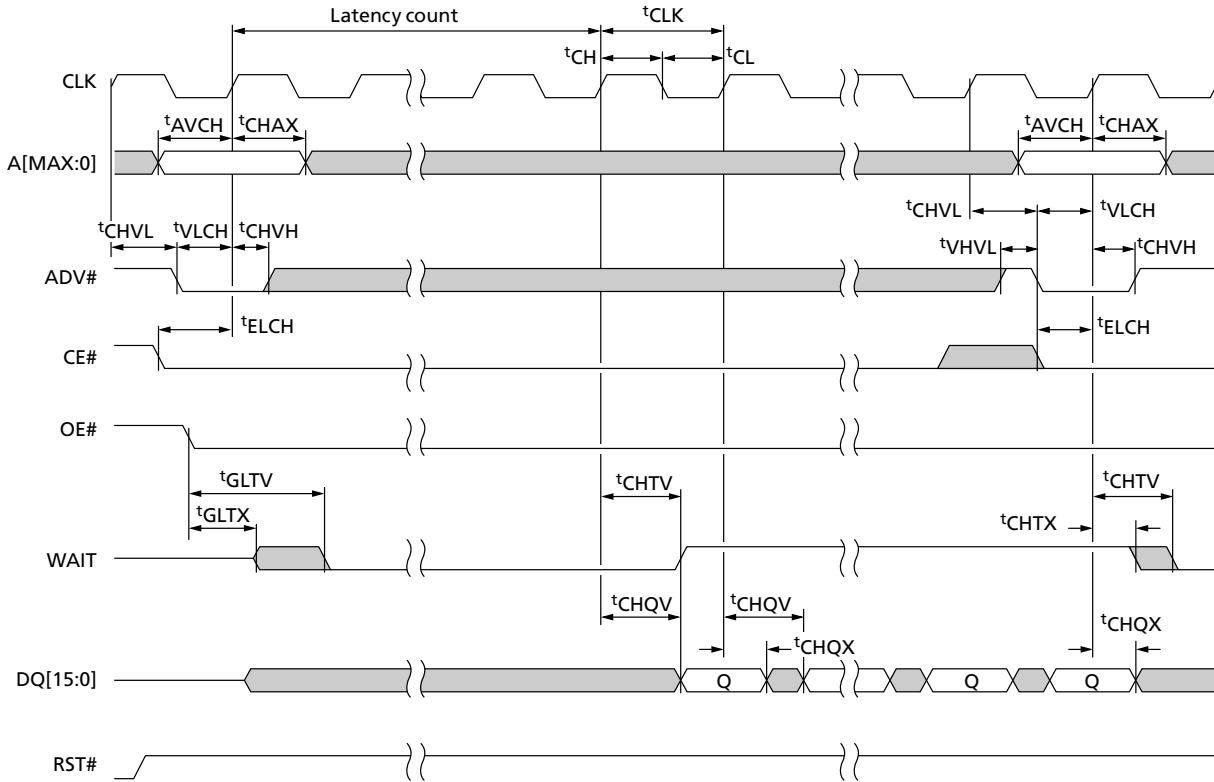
Latency count
$^{t}$CLK
$^{t}$CH
$^{t}$CL
CLK
$^{t}$AVCH
$^{t}$CHAX
$^{t}$AVCH
$^{t}$CHAX
A[MAX:0]
$^{t}$CHVL
$^{t}$VLCH
$^{t}$CHVL
$^{t}$VLCH
$^{t}$CHVH
$^{t}$VHVL
$^{t}$CHVH
ADV#
$^{t}$ELCH
$^{t}$ELCH
CE#
OE#
$^{t}$GLTV
$^{t}$CHTV
$^{t}$CHTV
$^{t}$GLTX
$^{t}$CHTX
WAIT
$^{t}$CHQV
$^{t}$CHQV
$^{t}$CHQX
$^{t}$CHQX
DQ[15:0]
Q
Q
Q
RST#